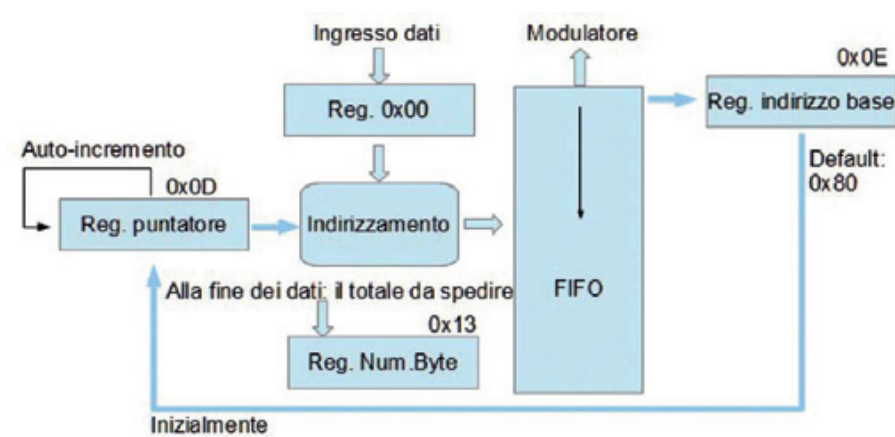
Ingresso dati

Modulatore

0x0E

Reg. 0x00

Reg. indirizzo base

Auto-incremento

Default: 0x80

0x0D

Reg. puntatore

Indirizzamento

Alla fine dei dati: il totale da spedire

FIFO

0x13

Reg. Num.Byte

Inizialmente